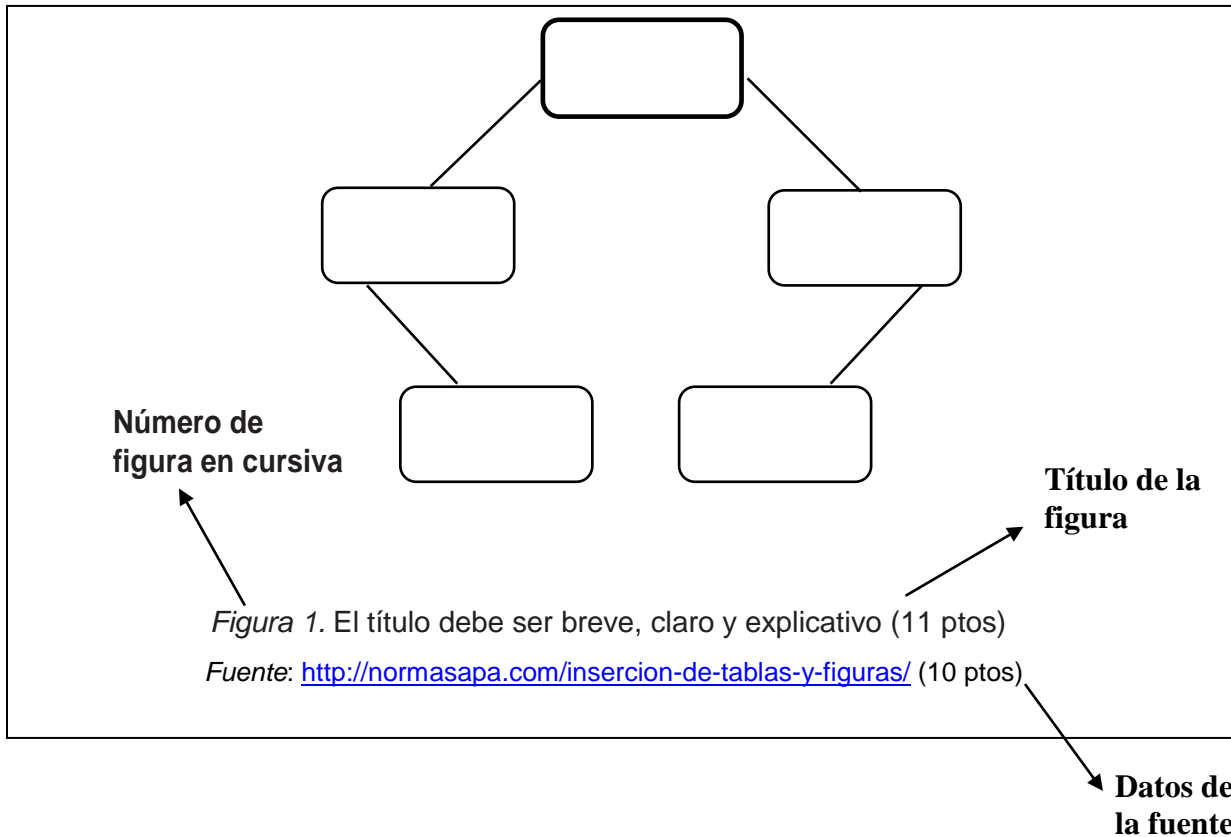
Número de figura en cursiva

Título de la figura

*Figura 1*. El título debe ser breve, claro y explicativo (11 ptos)

*Fuente*: http://normasapa.com/insercion-de-tablas-y-figuras/ (10 ptos)

Datos de la fuente